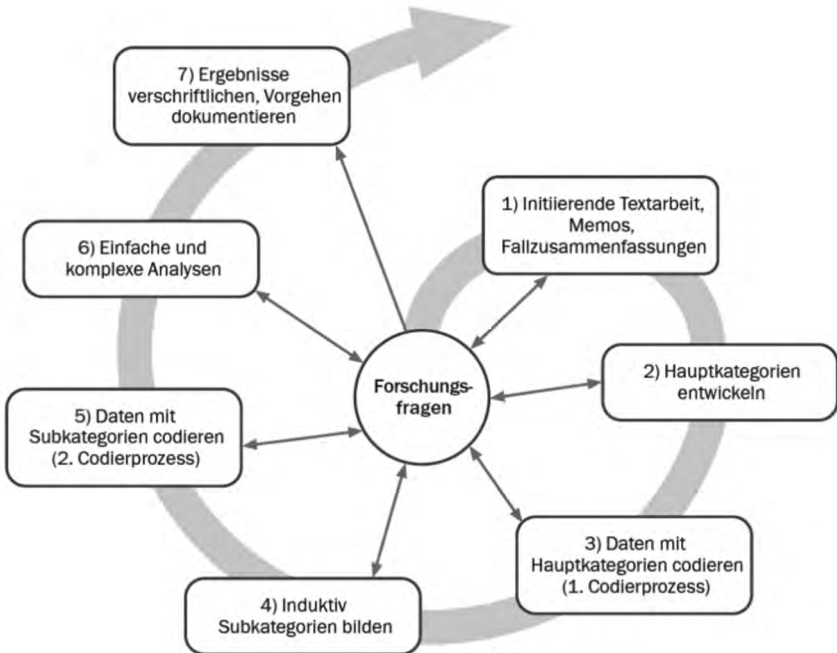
7) Ergebnisse verschriftlichen, Vorgehen dokumentieren

1) Initiierende Textarbeit, Memos, Fallzusammenfassungen

6) Einfache und komplexe Analysen

Forschungsfragen

2) Hauptkategorien entwickeln

5) Daten mit Subkategorien codieren (2. Codierprozess)

3) Daten mit Hauptkategorien codieren (1. Codierprozess)

4) Induktiv Subkategorien bilden